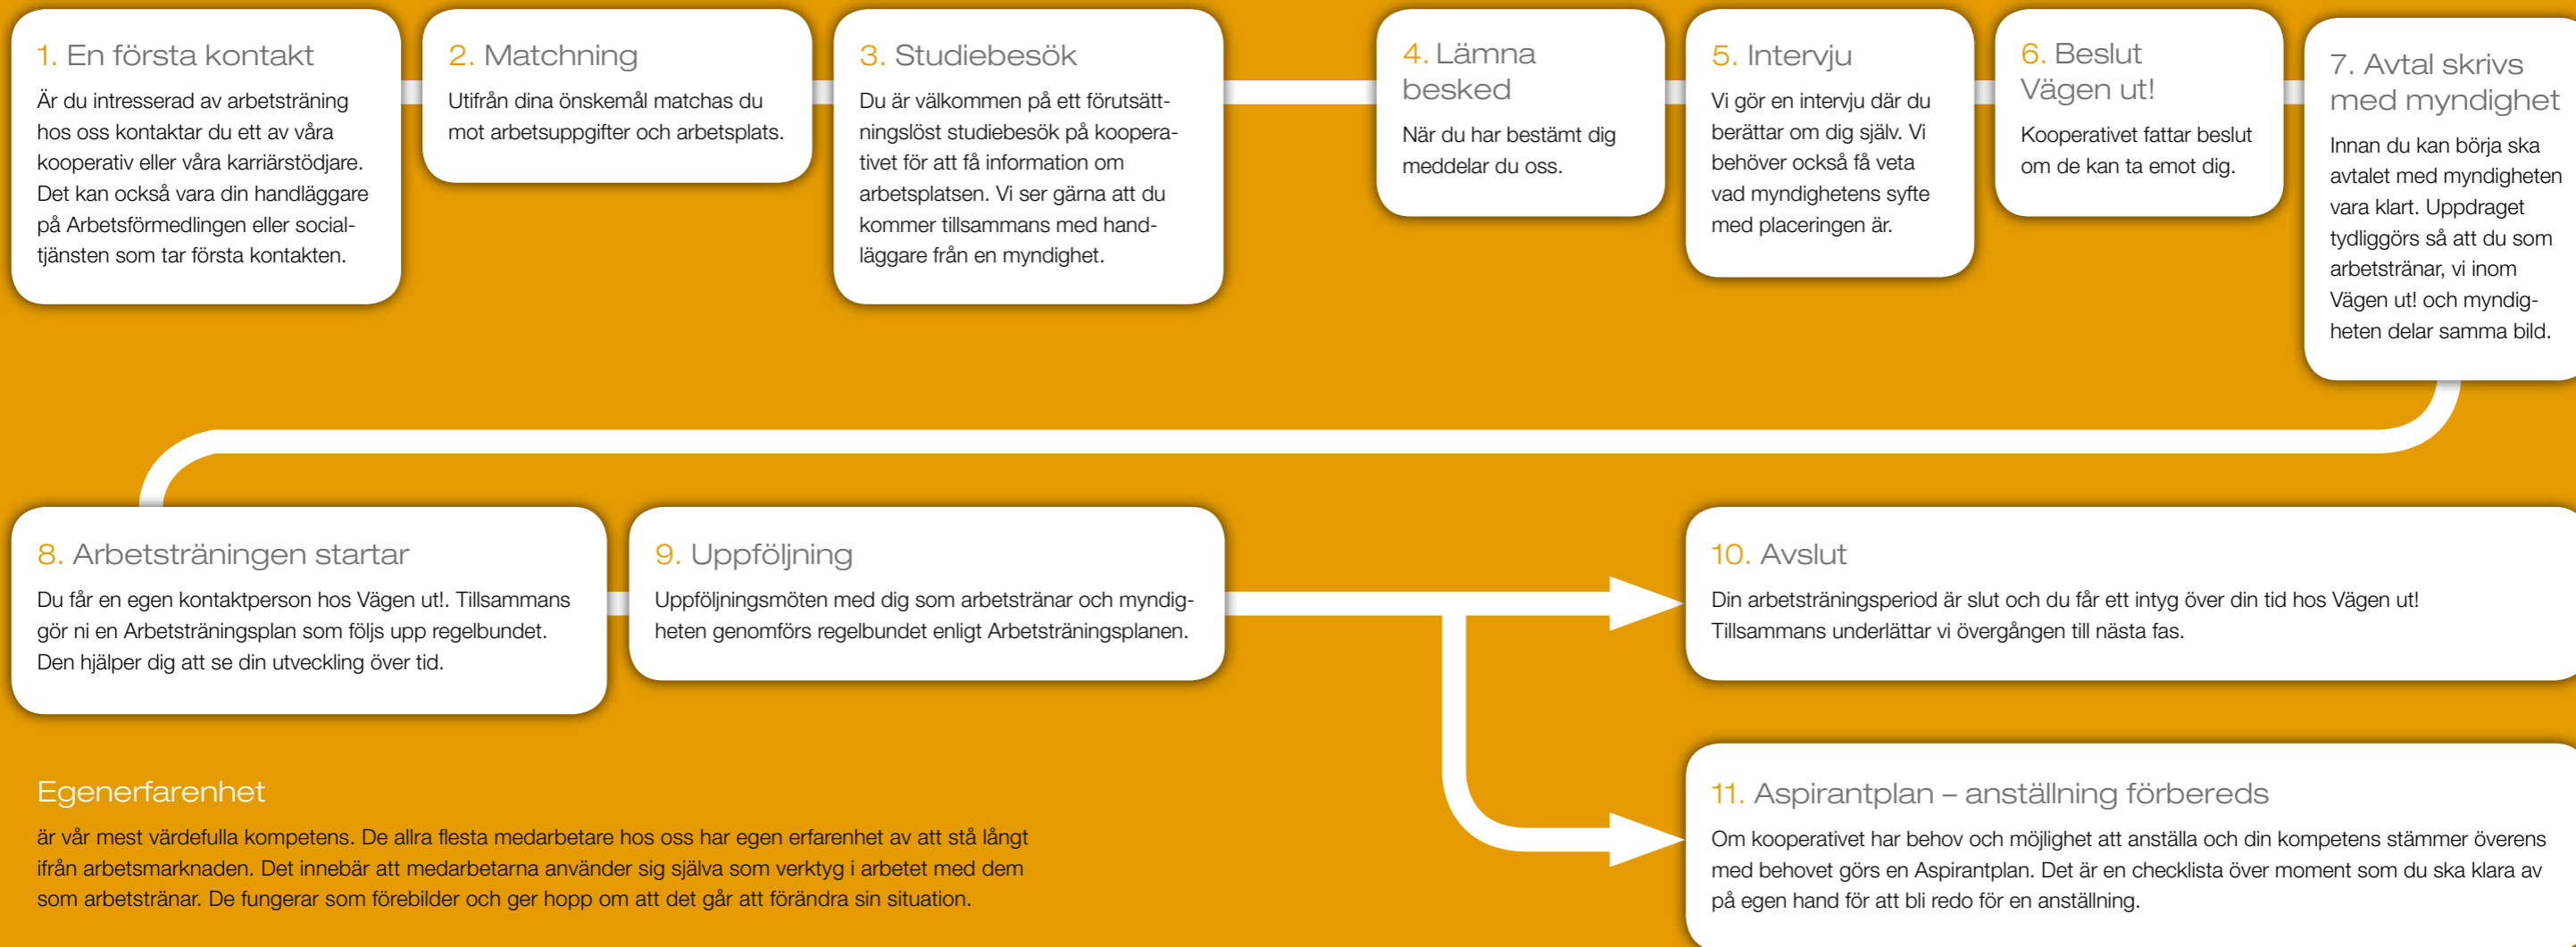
1. En första kontakt

Är du intresserad av arbetsträning hos oss kontaktar du ett av våra kooperativ eller våra karriärstödjare. Det kan också vara din handläggare på Arbetsförmedlingen eller socialtjänsten som tar första kontakten.

2. Matchning

Utifrån dina önskemål matchas du mot arbetsuppgifter och arbetsplats.

3. Studiebesök

Du är välkommen på ett förutsättningslöst studiebesök på kooperativet för att få information om arbetsplatsen. Vi ser gärna att du kommer tillsammans med handläggare från en myndighet.

4. Lämna besked

När du har bestämt dig meddelar du oss.

5. Intervju

Vi gör en intervju där du berättar om dig själv. Vi behöver också få veta vad myndighetens syfte med placeringen är.

6. Beslut Vägen ut!

Kooperativet fattar beslut om de kan ta emot dig.

7. Avtal skrivs med myndighet

Innan du kan börja ska avtalet med myndigheten vara klart. Uppdraget tydliggörs så att du som arbetstränar, vi inom Vägen ut! och myndigheten delar samma bild.

8. Arbetsträningen startar

Du får en egen kontaktperson hos Vägen ut!. Tillsammans gör ni en Arbetsträningsplan som följs upp regelbundet. Den hjälper dig att se din utveckling över tid.

9. Uppföljning

Uppföljningsmöten med dig som arbetstränar och myndigheten genomförs regelbundet enligt Arbetsträningsplanen.

10. Avslut

Din arbetsträningsperiod är slut och du får ett intyg över din tid hos Vägen ut! Tillsammans underlättar vi övergången till nästa fas.

11. Aspirantplan – anställning förbereds

Om kooperativet har behov och möjlighet att anställa och din kompetens stämmer överens med behovet görs en Aspirantplan. Det är en checklista över moment som du ska klara av på egen hand för att bli redo för en anställning.

Egenerfarenhet

är vår mest värdefulla kompetens. De allra flesta medarbetare hos oss har egen erfarenhet av att stå långt ifrån arbetsmarknaden. Det innebär att medarbetarna använder sig själva som verktyg i arbetet med dem som arbetstränar. De fungerar som förebilder och ger hopp om att det går att förändra sin situation.